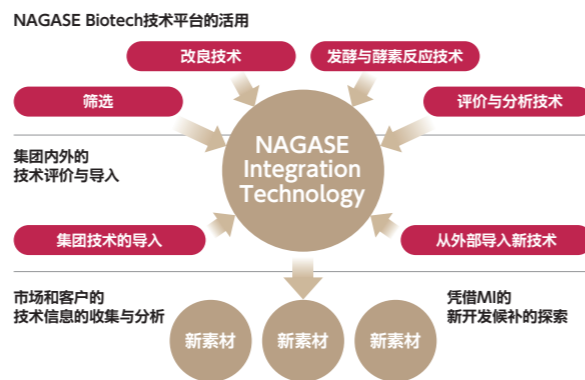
NAGASE Biotech技术平台的活用

改良技术

发酵与酵素反应技术

筛选

评价与分析技术

集团内外的
技术评价与导入

NAGASE Integration Technology

集团技术的导入

从外部导入新技术

市场和客户的
技术信息的收集与分析

凭借MI的
新开发候补的探索

新素材

新素材

新素材